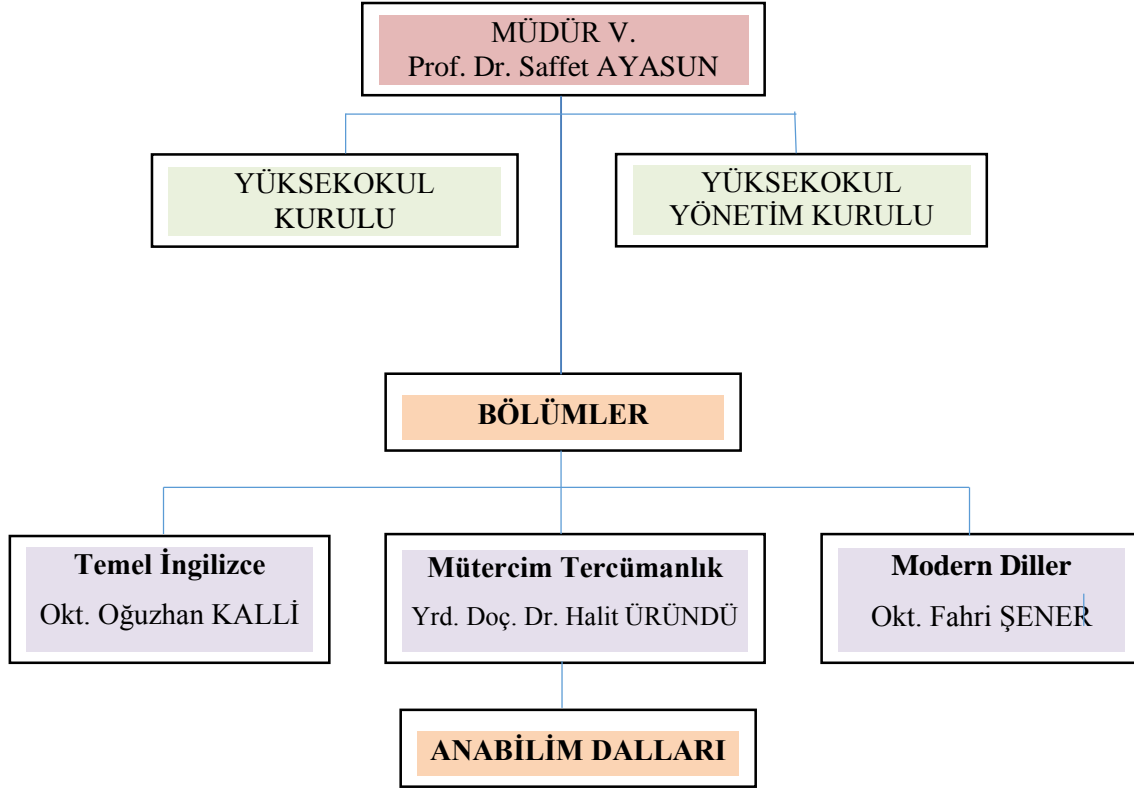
MÜDÜR V.
Prof. Dr. Saffet AYASUN

YÜKSEKOKUL KURULU

YÜKSEKOKUL YÖNETİM KURULU

BÖLÜMLER

Temel İngilizce
Okt. Oğuzhan KALLİ

Mütercim Tercümanlık
Yrd. Doç. Dr. Halit ÜRÜNDÜ

Modern Diller
Okt. Fahri ŞENER

ANABİLİM DALLARI